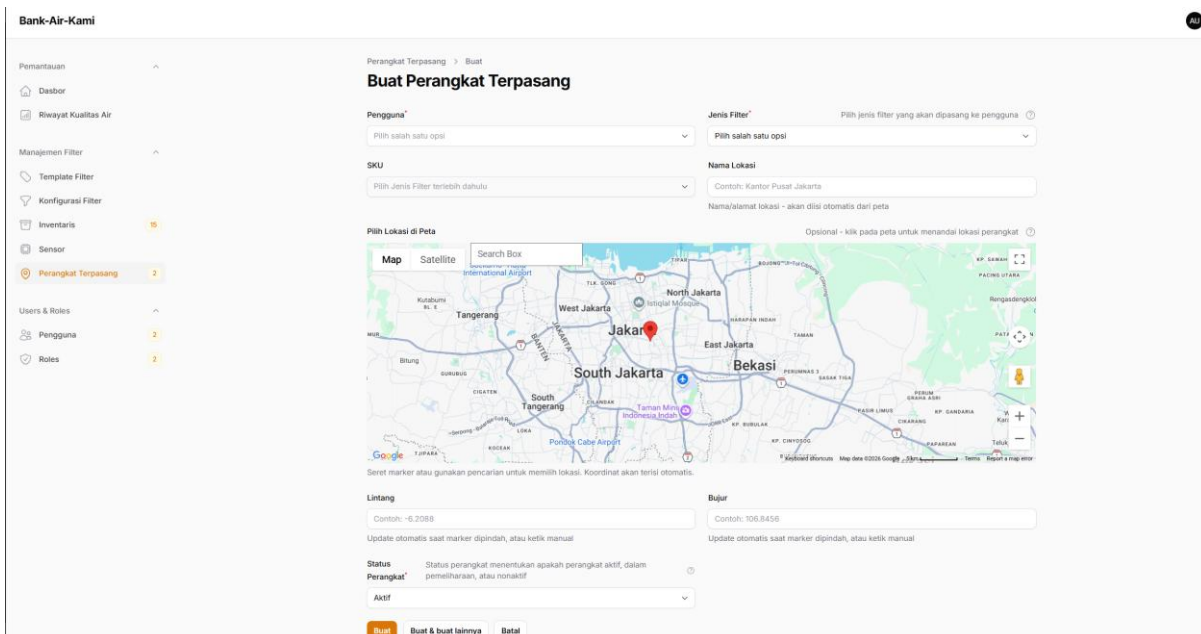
Bank-Air-Kami

AU

Pemantauan

Dasbor

Riwayat Kualitas Air

Manajemen Filter

Template Filter

Konfigurasi Filter

Inventaris 15

Sensor

Perangkat Terpasang 2

Users & Roles

Pengguna 2

Roles 2

Perangkat Terpasang > Buat

Buat Perangkat Terpasang

Pengguna*

Pilih salah satu opsi

Jenis Filter* Pilih jenis filter yang akan dipasang ke pengguna

Pilih salah satu opsi

SKU

Pilih Jenis Filter terlebih dahulu

Nama Lokasi

Contoh: Kantor Pusat Jakarta

Nama/alamat lokasi - akan diisi otomatis dari peta

Pilih Lokasi di Peta

Opsional - klik pada peta untuk menandai lokasi perangkat

Map Satellite Search Box

International Airport TLK. GONG North Jakarta Istiqlal Mosque West Jakarta Tangerang Kutabumi Jakarta East Jakarta Bekasi South Jakarta Bitung South Tangerang CIGATEN Taman Mini Indonesia Indah Pondok Cabe Airport PERUMNAS 3 PERUM GRAHA ASRI PASIR LIMUS KP. GANDARIA CIKARANG KP. CINYOSOG PAPAREAN Teluk PACING UTARA Rengasdengklok TAMAN HARAPAN INDAH CILANDAK KP. BUBULAK TJIPARA KOCEAN

Google Keyboard shortcuts Map data ©2026 Google 5 km Terms Report a map error

Seret marker atau gunakan pencarian untuk memilih lokasi. Koordinat akan terisi otomatis.

Lintang

Contoh: -6.2088

Update otomatis saat marker dipindah, atau ketik manual

Bujur

Contoh: 106.8456

Update otomatis saat marker dipindah, atau ketik manual

Status Perangkat* Status perangkat menentukan apakah perangkat aktif, dalam pemeliharaan, atau nonaktif

Aktif

Buat Buat & buat lainnya Batal